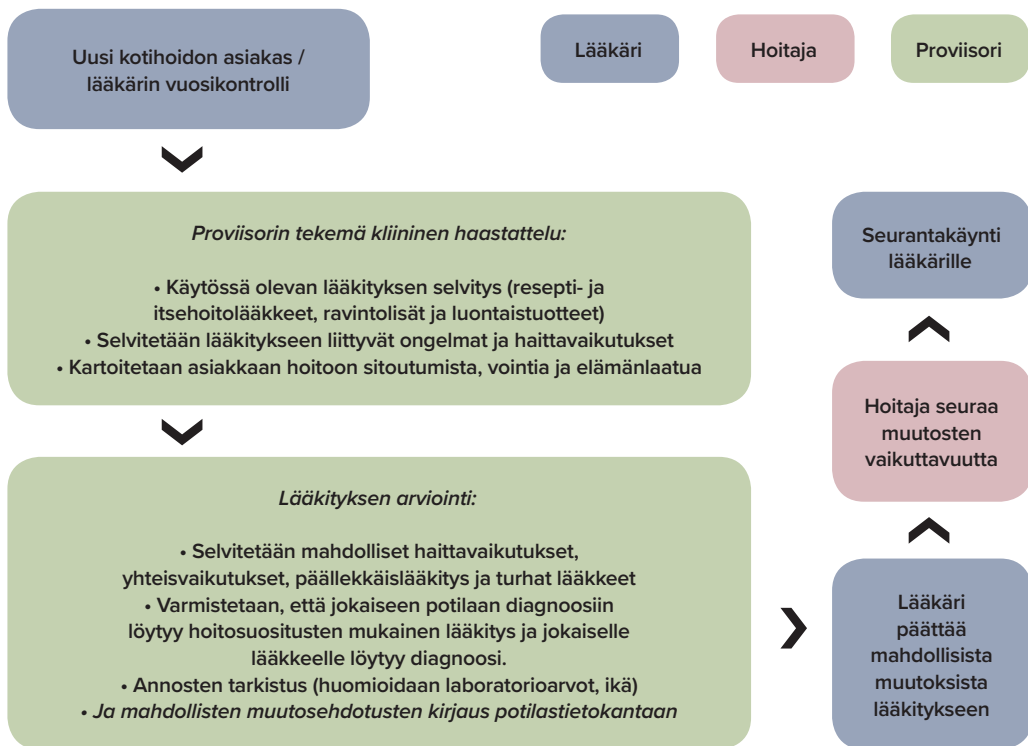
Uusi kotihoidon asiakas / lääkärin vuosikontrolli

Lääkäri

Hoitaja

Proviisori

Proviisorin tekemä kliininen haastattelu:

• Käytössä olevan lääkityksen selvitys (resepti- ja itsehoitolääkkeet, ravintolisät ja luontaistuotteet)
• Selvitetään lääkitykseen liittyvät ongelmat ja haittavaikutukset
• Kartoitetaan asiakkaan hoitoon sitoutumista, vointia ja elämänlaatua

Lääkityksen arviointi:

• Selvitetään mahdolliset haittavaikutukset, yhteisvaikutukset, päällekkäislääkitys ja turhat lääkkeet
• Varmistetaan, että jokaiseen potilaan diagnoosiin löytyy hoitosuositusten mukainen lääkitys ja jokaiselle lääkkeelle löytyy diagnoosi.
• Annosten tarkistus (huomioidaan laboratorioarvot, ikä)
• Ja mahdollisten muutosehdotusten kirjaus potilastietokantaan

Seurantakäynti lääkärille

Hoitaja seuraa muutosten vaikuttavuutta

Lääkäri päättää mahdollisista muutoksista lääkitykseen